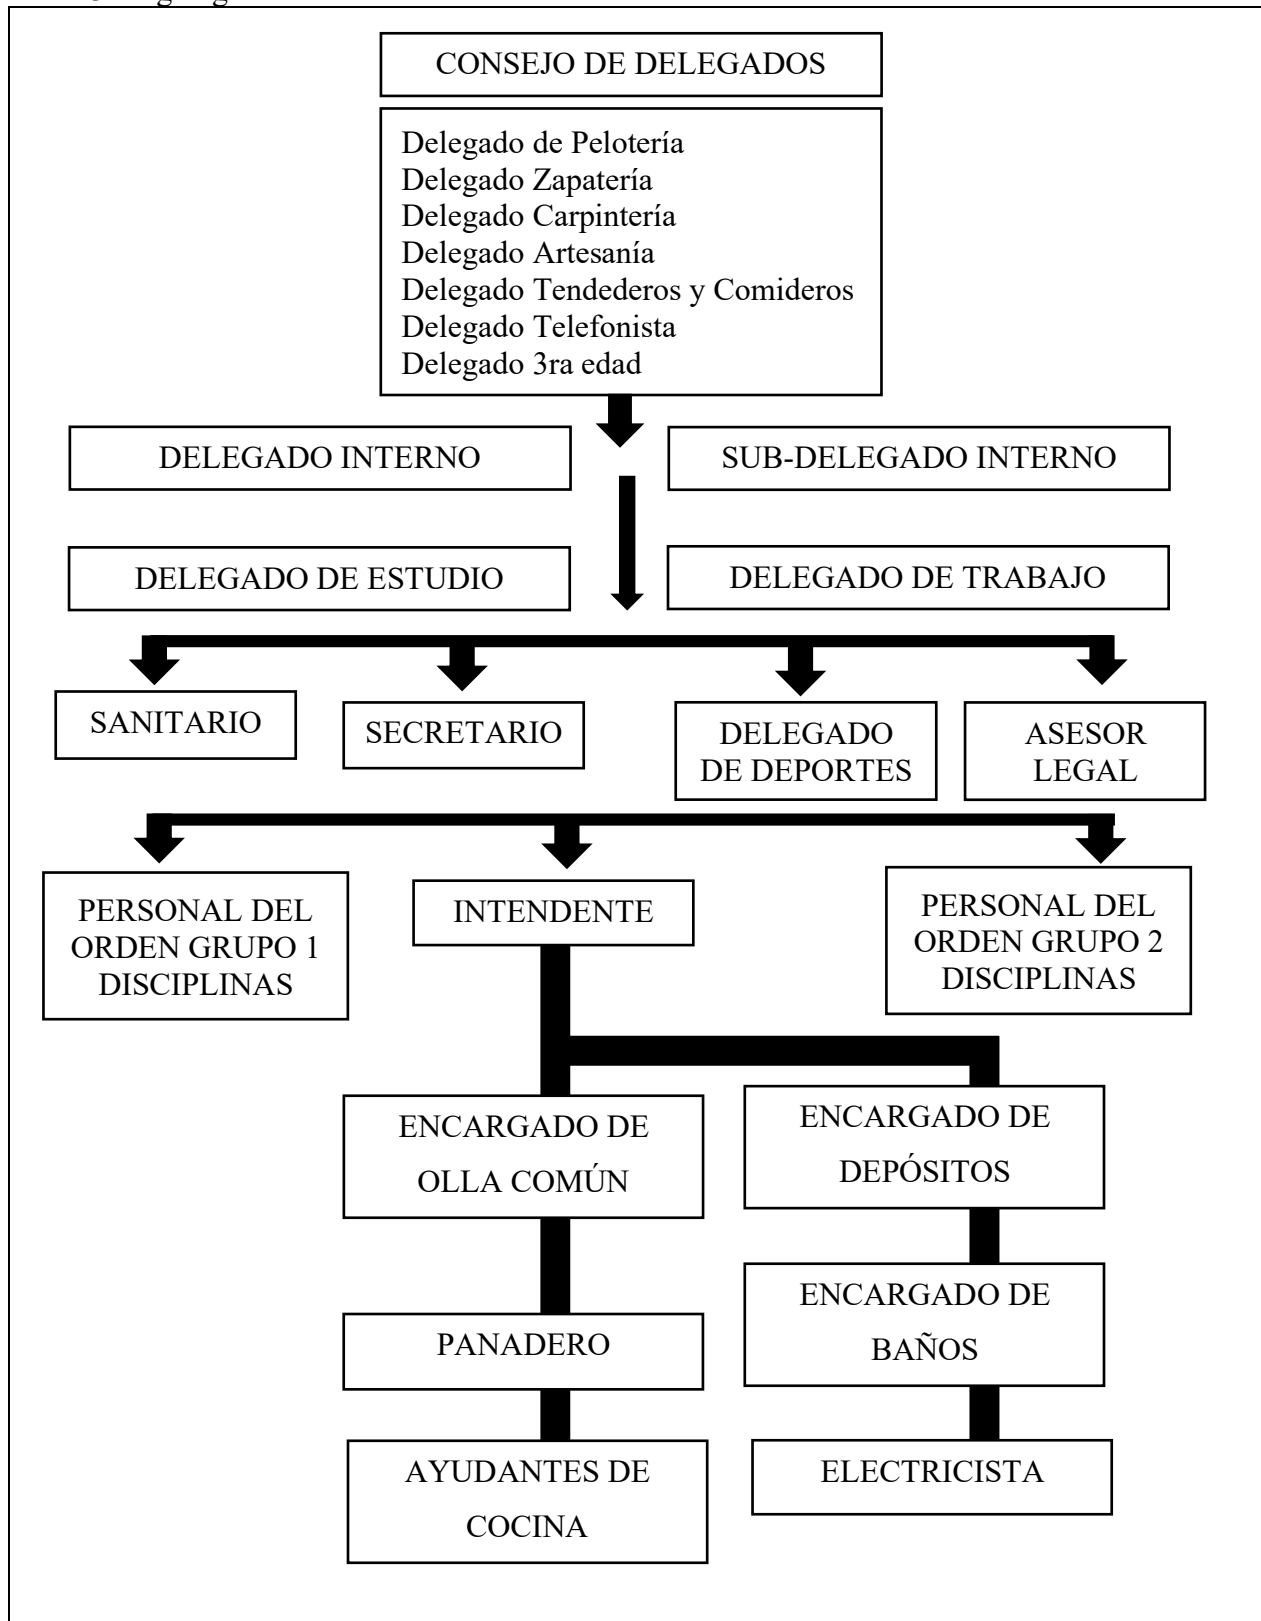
CONSEJO DE DELEGADOS

Delegado de Pelotería
Delegado Zapatería
Delegado Carpintería
Delegado Artesanía
Delegado Tendederos y Comideros
Delegado Telefonista
Delegado 3ra edad

DELEGADO INTERNO

SUB-DELEGADO INTERNO

DELEGADO DE ESTUDIO

DELEGADO DE TRABAJO

SANITARIO

SECRETARIO

DELEGADO DE DEPORTES

ASESOR LEGAL

PERSONAL DEL ORDEN GRUPO 1 DISCIPLINAS

INTENDENTE

PERSONAL DEL ORDEN GRUPO 2 DISCIPLINAS

ENCARGADO DE OLLA COMÚN

ENCARGADO DE DEPÓSITOS

PANADERO

ENCARGADO DE BAÑOS

AYUDANTES DE COCINA

ELECTRICISTA